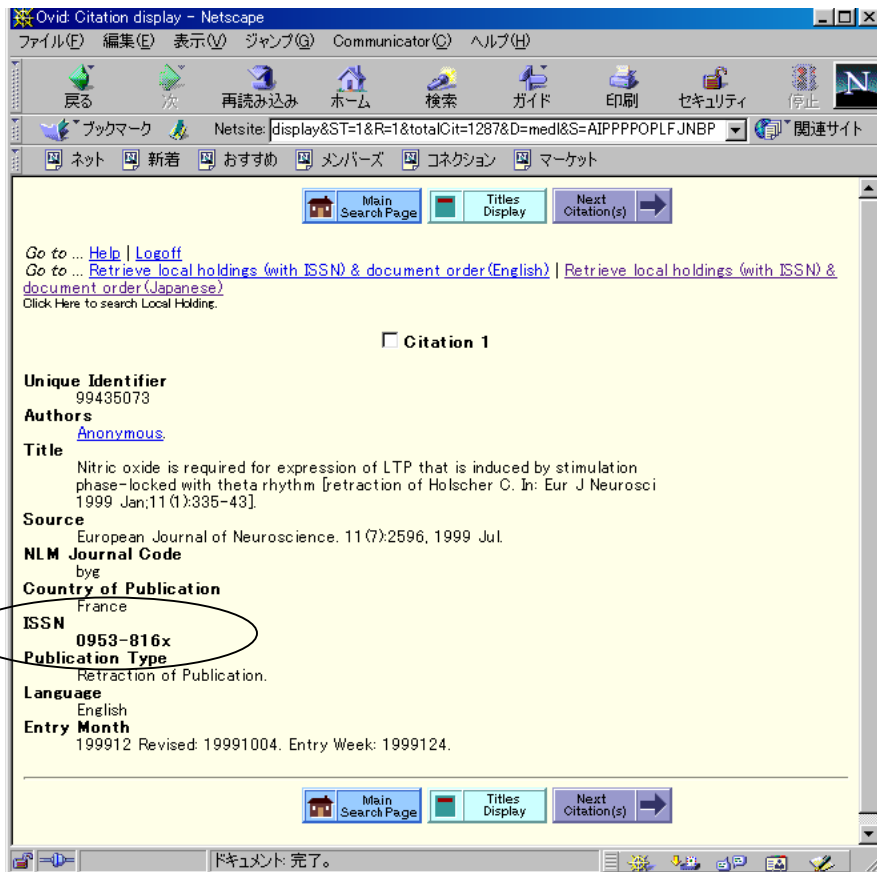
Ovid: Citation display - Netscape

ファイル(F) 編集(E) 表示(V) ジャンプ(G) Communicator(C) ヘルプ(H)

戻る 次 再読み込み ホーム 検索 ガイド 印刷 セキュリティ 停止

ブックマーク Netsite: display&ST=1&R=1&totalCit=1287&D=medl&S=AIPPPPOPLFJNBP 関連サイト

ネット 新着 おすすめ メンバーズ コネクション マーケット

Main Search Page | Titles Display | Next Citation(s)

Go to ... Help | Logoff
Go to ... Retrieve local holdings (with ISSN) & document order(English) | Retrieve local holdings (with ISSN) & document order(Japanese)
Click Here to search Local Holding.

Citation 1

Unique Identifier
99435073
Authors
Anonymous.
Title
Nitric oxide is required for expression of LTP that is induced by stimulation phase-locked with theta rhythm [retraction of Holscher C. In: Eur J Neurosci 1999 Jan;11(1):335-43].
Source
European Journal of Neuroscience. 11(7):2596, 1999 Jul.
NLM Journal Code
byg
Country of Publication
France
ISSN
0953-816x
Publication Type
Retraction of Publication.
Language
English
Entry Month
199912 Revised: 19991004. Entry Week: 1999124.

Main Search Page | Titles Display | Next Citation(s)

ドキュメント: 完了。